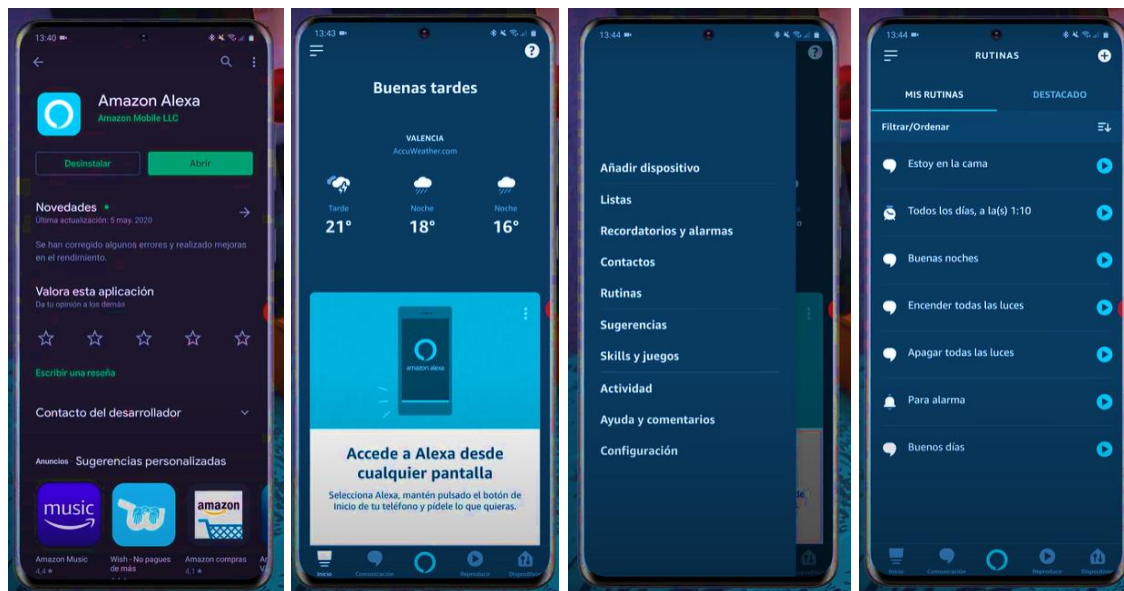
13:40

Amazon Alexa
Amazon Mobile LLC

Desinstalar
Abrir

Novedades •
Última actualización: 5 may. 2020

Se han corregido algunos errores y realizado mejoras en el rendimiento.

Valora esta aplicación
Da tu opinión a los demás

Escribir una reseña

Contacto del desarrollador

Anuncios Sugerencias personalizadas

music
amazon
Amazon Music 4,4
Wish - No pagues de más
Amazon compras 4,1

13:43

Buenas tardes

VALENCIA
AccuWeather.com

Tarde 21°
Noche 18°
Noche 16°

amazon alexa

Accede a Alexa desde cualquier pantalla

Selecciona Alexa, mantén pulsado el botón de inicio de tu teléfono y pídele lo que quieras.

Inicio
Comunicación
Reproducir
Dispositivos

13:44

Añadir dispositivo
Listas
Recordatorios y alarmas
Contactos
Rutinas
Sugerencias
Skills y juegos
Actividad
Ayuda y comentarios
Configuración

13:44

RUTINAS

MIS RUTINAS
DESTACADO

Filtrar/Ordenar

Estoy en la cama
Todos los días, a la(s) 1:10
Buenas noches
Encender todas las luces
Apagar todas las luces
Para alarma
Buenos días

Inicio
Comunicación
Reproducir
Dispositivos